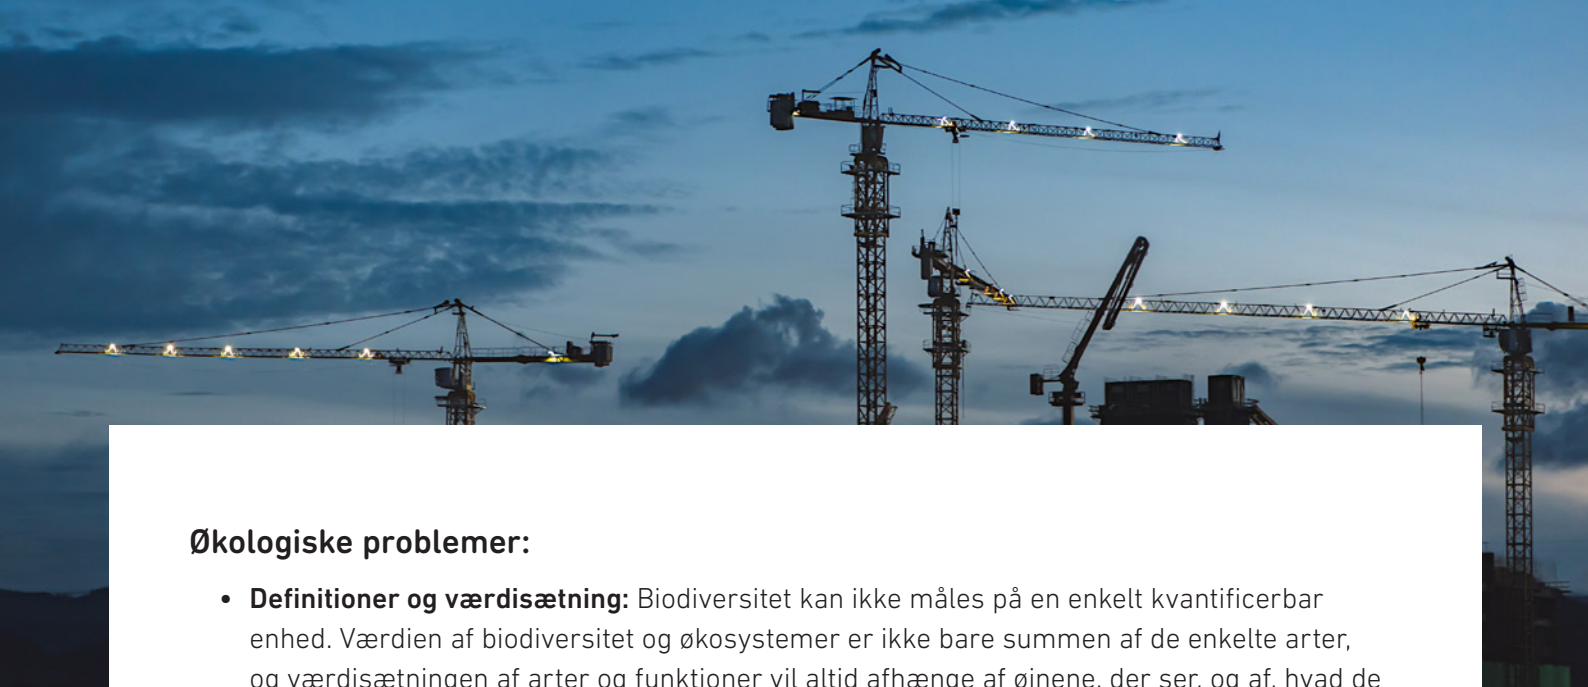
Økologiske problemer:

• **Definitioner og værdisætning:** Biodiversitet kan ikke måles på en enkelt kvantificerbar enhed. Værdien af biodiversitet og økosystemer er ikke bare summen af de enkelte arter, og værdisætningen af arter og funktioner vil altid afhænge af øjnene, der ser, og af, hvad de